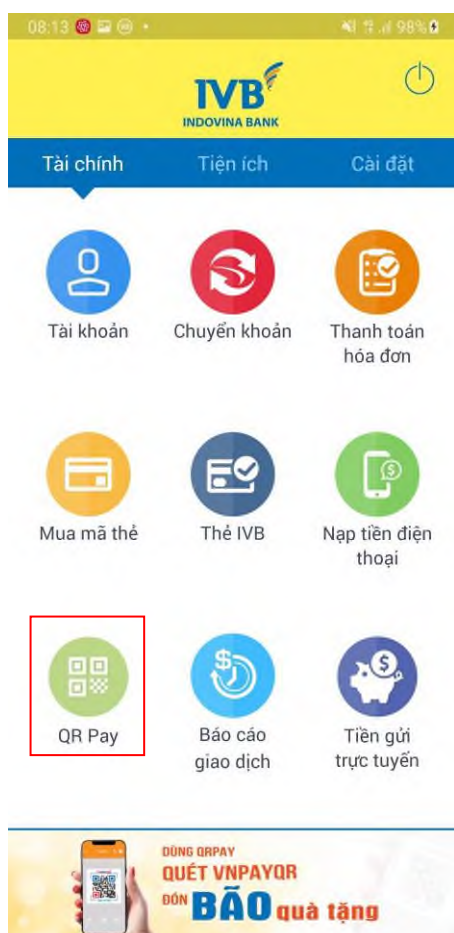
08:13 98%

IVB
INDOVINA BANK

Tài chính Tiện ích Cài đặt

Tài khoản

Chuyển khoản

Thanh toán hóa đơn

Mua mã thẻ

Thẻ IVB

Nạp tiền điện thoại

QR Pay

Báo cáo giao dịch

Tiền gửi trực tuyến

DÙNG QRPAY
QUÉT VNPAYQR
ĐÓN BÃO quà tặng